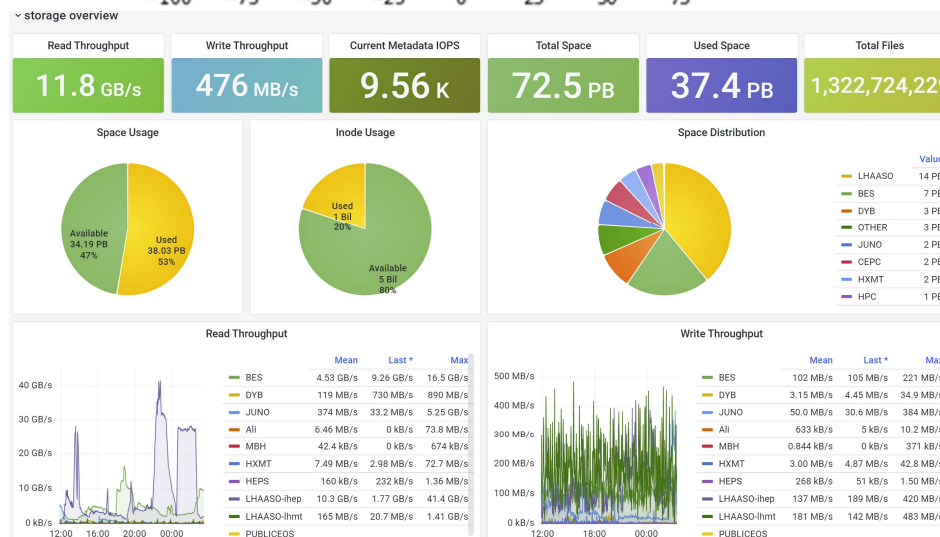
-100 -75 -50 -25 0 25 50 75

storage overview

Read Throughput
11.8 GB/s

Write Throughput
476 MB/s

Current Metadata IOPS
9.56 K

Total Space
72.5 PB

Used Space
37.4 PB

Total Files
1,322,724,2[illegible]

Space Usage
Available
34.19 PB
47%
Used
38.03 PB
53%

Inode Usage
Used
1 Bil
20%
Available
5 Bil
80%

Space Distribution

| | Valu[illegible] |
|---|---|
| LHAASO | 14 P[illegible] |
| BES | 7 P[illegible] |
| DYB | 3 P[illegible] |
| OTHER | 3 P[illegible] |
| JUNO | 2 P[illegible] |
| CEPC | 2 P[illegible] |
| HXMT | 2 P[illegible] |
| HPC | 1 P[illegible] |

Read Throughput
40 GB/s
30 GB/s
20 GB/s
10 GB/s
0 kB/s
12:00 16:00 20:00 00:00

| | Mean | Last * | Max |
|---|---|---|---|
| BES | 4.53 GB/s | 9.26 GB/s | 16.5 GB/s |
| DYB | 119 MB/s | 730 MB/s | 890 MB/s |
| JUNO | 374 MB/s | 33.2 MB/s | 5.25 GB/s |
| Ali | 6.46 MB/s | 0 kB/s | 73.8 MB/s |
| MBH | 42.4 kB/s | 0 kB/s | 674 kB/s |
| HXMT | 7.49 MB/s | 2.98 MB/s | 72.7 MB/s |
| HEPS | 160 kB/s | 232 kB/s | 1.36 MB/s |
| LHAASO-ihep | 10.3 GB/s | 1.77 GB/s | 41.4 GB/s |
| LHAASO-lhmt | 165 MB/s | 20.7 MB/s | 1.41 GB/s |
| PUBLICEOS | | | |

Write Throughput
500 MB/s
400 MB/s
300 MB/s
200 MB/s
100 MB/s
0 kB/s
12:00 18:00 00:00

| | Mean | Last * | Ma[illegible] |
|---|---|---|---|
| BES | 102 MB/s | 105 MB/s | 221 MB/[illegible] |
| DYB | 3.15 MB/s | 4.45 MB/s | 34.9 MB/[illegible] |
| JUNO | 50.0 MB/s | 30.6 MB/s | 384 MB/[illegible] |
| Ali | 633 kB/s | 5 kB/s | 10.2 MB/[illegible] |
| MBH | 0.844 kB/s | 0 kB/s | 371 kB/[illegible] |
| HXMT | 3.00 MB/s | 4.87 MB/s | 42.8 MB/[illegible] |
| HEPS | 268 kB/s | 51 kB/s | 1.50 MB/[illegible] |
| LHAASO-ihep | 137 MB/s | 189 MB/s | 420 MB/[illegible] |
| LHAASO-lhmt | 181 MB/s | 142 MB/s | 483 MB/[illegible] |
| PUBLICEOS | | | |